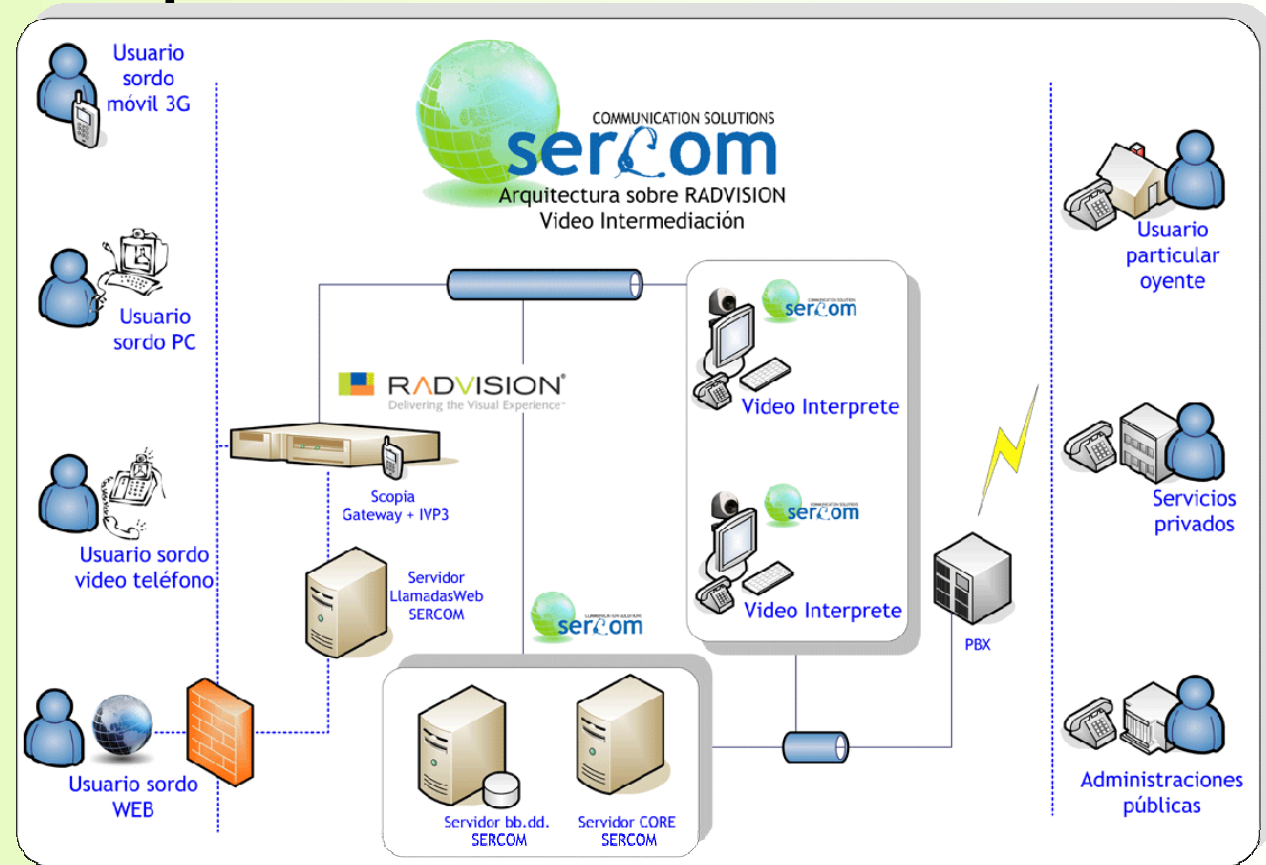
Usuario sordo móvil 3G

COMMUNICATION SOLUTIONS
sercom
Arquitectura sobre RADVISION
Video Intermediación

Usuario particular oyente

Usuario sordo PC

sercom
Video Interprete

RADVISION
Delivering the Visual Experience

Usuario sordo video teléfono

Scopia Gateway + IVP3

sercom
Video Interprete

Servicios privados

Servidor LlamadasWeb SERCOM

sercom

PBX

Usuario sordo WEB

Servidor bb.dd. SERCOM

Servidor CORE SERCOM

Administraciones públicas